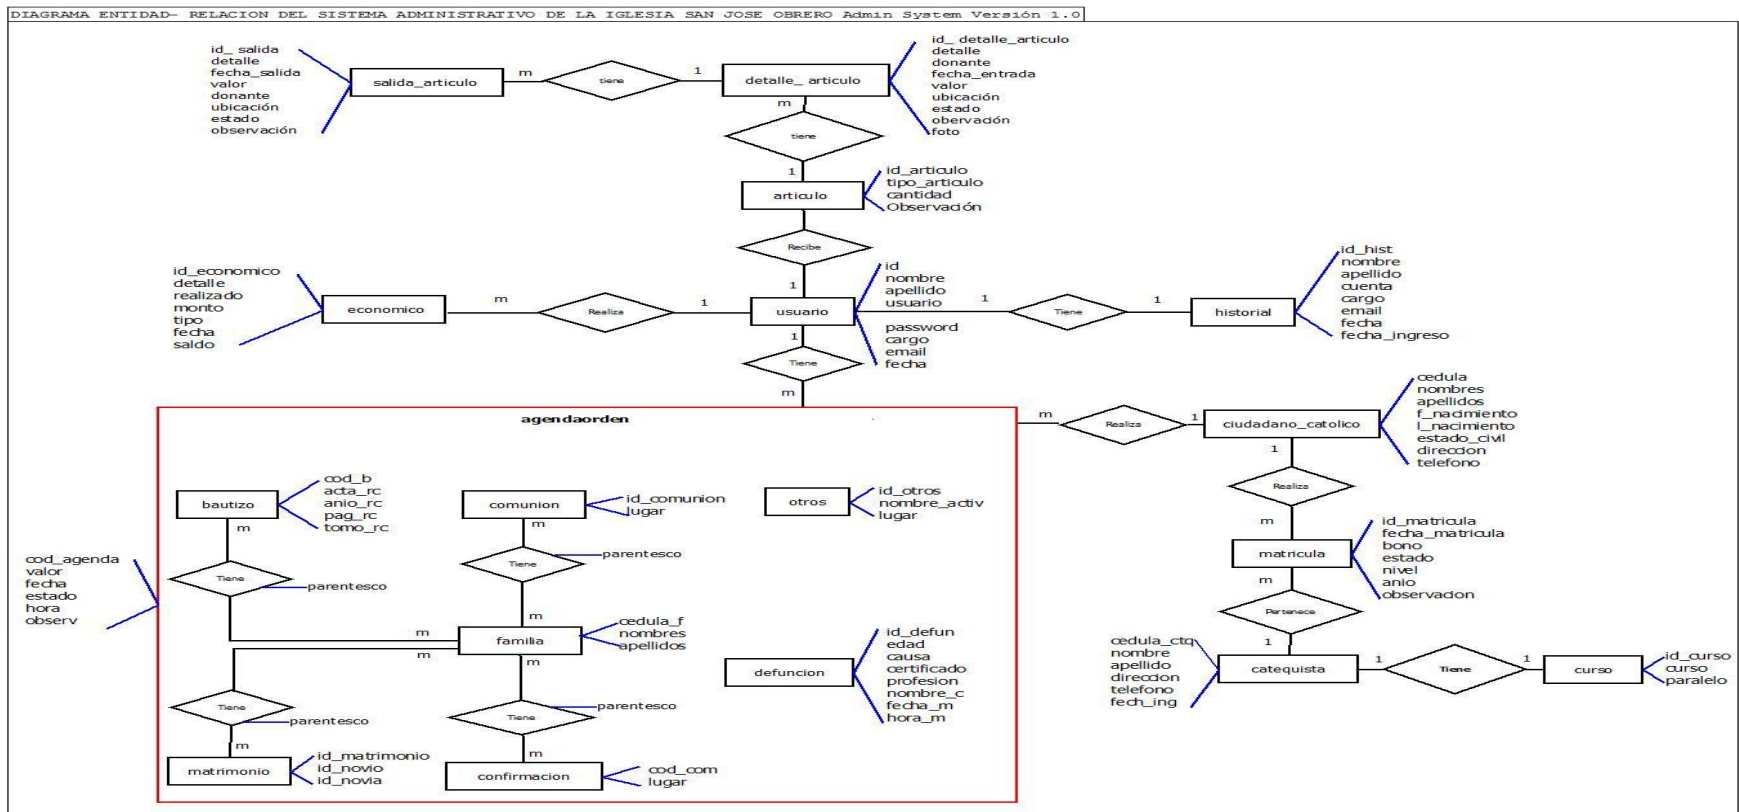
DIAGRAMA ENTIDAD- RELACION DEL SISTEMA ADMINISTRATIVO DE LA IGLESIA SAN JOSE OBRERO Admin System Versión 1.0

id_ salida
detalle
fecha_salida
valor
donante
ubicación
estado
observación

salida_articulo
m
tiene
1
detalle_ articulo

id_ detalle_articulo
detalle
donante
fecha_entrada
valor
ubicación
estado
obervación
foto

m
tiene
1
articulo

id_articulo
tipo_articulo
cantidad
Observación

Recibe
1

id_economico
detalle
realizado
monto
tipo
fecha
saldo

economico
m
Realiza
1
usuario

id
nombre
apellido
usuario
password
cargo
email
fecha

1
Tiene
1
historial

id_hist
nombre
apellido
cuenta
cargo
email
fecha
fecha_ingreso

1
Tiene
m

agendaorden

m
Realiza
1
ciudadano_catolico

cedula
nombres
apellidos
f_nacimiento
l_nacimiento
estado_civil
direccion
telefono

bautizo
cod_b
acta_rc
anio_rc
pag_rc
tomo_rc
m
Tiene
parentesco

comunion
id_comunion
lugar
m
Tiene
parentesco

otros
id_otros
nombre_activ
lugar

cod_agenda
valor
fecha
estado
hora
observ

m
familia
cedula_f
nombres
apellidos
m
m

defuncion
id_defun
edad
causa
certificado
profesion
nombre_c
fecha_m
hora_m

Tiene
parentesco
m
matrimonio
id_matrimonio
id_novio
id_novia

Tiene
parentesco
m
confirmacion
cod_com
lugar

1
Realiza
m
matricula
id_matricula
fecha_matricula
bono
estado
nivel
anio
observacion

m
Pertenece
1

cedula_ctq
nombre
apellido
direccion
telefono
fech_ing

catequista
1
Tiene
1
curso
id_curso
curso
paralelo